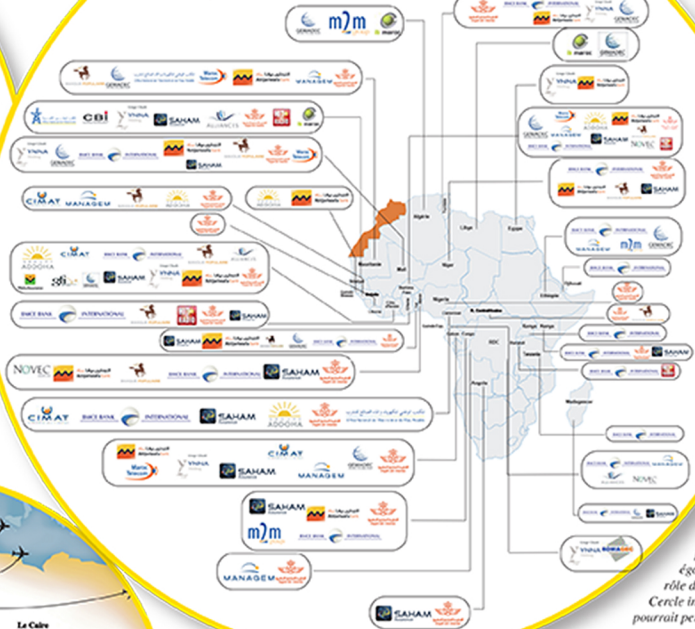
M2M
GEMADEC
maroc
GEMADEC
maroc
GEMADEC
Maroc Telecom
MANAGEM
CBI
YNNA
SAHAM
ALLIANCES
maroc
YNNA
BMCE BANK INTERNATIONAL
Maroc Telecom
CIMAT
MANAGEM
ADDOHA
ADDOHA
BMCE BANK INTERNATIONAL
YNNA
SAHAM
BMCE BANK INTERNATIONAL
SAHAM
SAHAM
BMCE BANK INTERNATIONAL
NOVEC
BMCE BANK INTERNATIONAL
SAHAM
CIMAT
BMCE BANK INTERNATIONAL
SAHAM
ADDOHA
Maroc Telecom
SAHAM
CIMAT
MANAGEM
GEMADEC
SAHAM
M2M
BMCE BANK INTERNATIONAL
MANAGEM
SAHAM
ADDOHA
BMCE BANK INTERNATIONAL
NOVEC
SAHAM
BMCE BANK INTERNATIONAL
BMCE BANK INTERNATIONAL
BMCE BANK INTERNATIONAL
M2M
GEMADEC
BMCE BANK INTERNATIONAL
BMCE BANK INTERNATIONAL
SAHAM
BMCE BANK INTERNATIONAL
NOVEC
SAHAM
YNNA SOMAGEC
Mauritanie
Mali
Niger
Algérie
Libye
Egypte
Nigeria
Ethiopie
Djibouti
RDC
Angola
Kenya
Rwanda
Tanzanie
Madagascar
Cameroun
Gabon
Congo
Sénégal
Le Caire
égal
rôle d
Cercle in
pourrait p